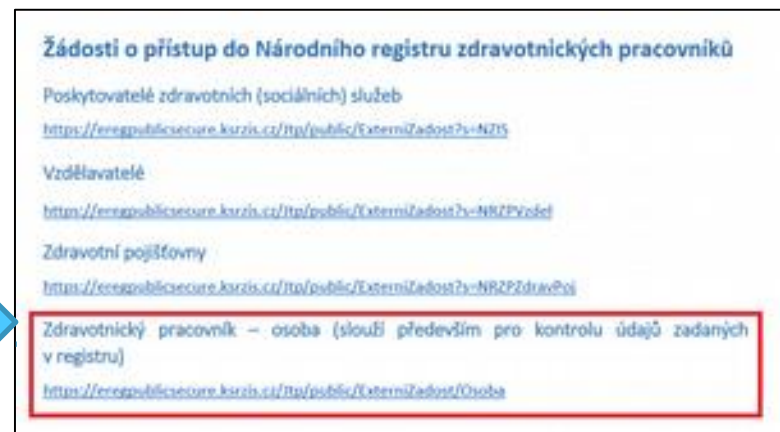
Žádosti o přístup do Národního registru zdravotnických pracovníků

Poskytovatelé zdravotních (sociálních) služeb

https://eregpublicsecure.ksrzis.cz/Jtp/public/ExterniZadost?s=NZIS

Vzdělavatelé

https://eregpublicsecure.ksrzis.cz/Jtp/public/ExterniZadost?s=NRZPVzdel

Zdravotní pojišťovny

https://eregpublicsecure.ksrzis.cz/Jtp/public/ExterniZadost?s=NRZPZdravPoj

Zdravotnický pracovník – osoba (slouží především pro kontrolu údajů zadaných v registru)

https://eregpublicsecure.ksrzis.cz/Jtp/public/ExterniZadost/Osoba